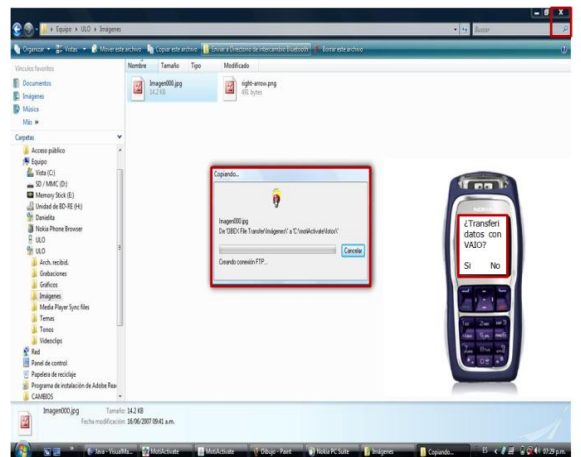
Equipo › ULO › Imágenes

Buscar

Organizar ▾ Vistas ▾ Mover este archivo Copiar este archivo Enviar a Directorio de intercambio bluetooth Borrar este archivo

Vínculos favoritos
Documentos
Imágenes
Música
Más »

Carpetas
Acceso público
Equipo
Vista (C:)
SD / MMC (D:)
Memory Stick (E:)
Unidad de BD-RE (H:)
Danielita
Nokia Phone Browser
ULO
ULO
Arch. recibid.
Grabaciones
Gráficos
Imágenes
Media Player Sync files
Temas
Tonos
Videoclips
Red
Panel de control
Papelera de reciclaje
Programa de instalación de Adobe Rea
CAMBIOS

Nombre Tamaño Tipo Modificado

Imagen000.jpg
14,2 KB

right-arrow.png
691 bytes

Copiando...

Imagen000.jpg
De 'OBEX File Transfer\Imágenes\' a 'C:\motiActivate\fotos\'

Cancelar

Creando conexión FTP...

¿Transferi datos con VAIO?

Si No

Imagen000.jpg Tamaño: 14,2 KB
Fecha modificación: 16/06/2007 09:41 a.m.

Java - VisualMo... MotiActivate MotiActivate Dibujo - Paint Nokia PC Suite Imágenes Copiando...

07:29 p.m.